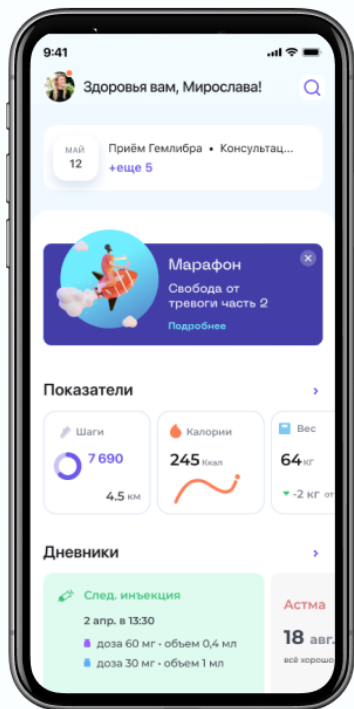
9:41

Здоровья вам, Мирослава!

МАЙ
12

Приём Гемлибра • Консультац...
+еще 5

Марафон
Свобода от тревоги часть 2
Подробнее

Показатели

Шаги
7 690
4.5 км

Калории
245 Ккал

Вес
64 кг
-2 кг о

Дневники

След. инъекция
2 апр. в 13:30
доза 60 мг - объем 0,4 мл
доза 30 мг - объем 1 мл

Астма
18 авг.
всё хорошо